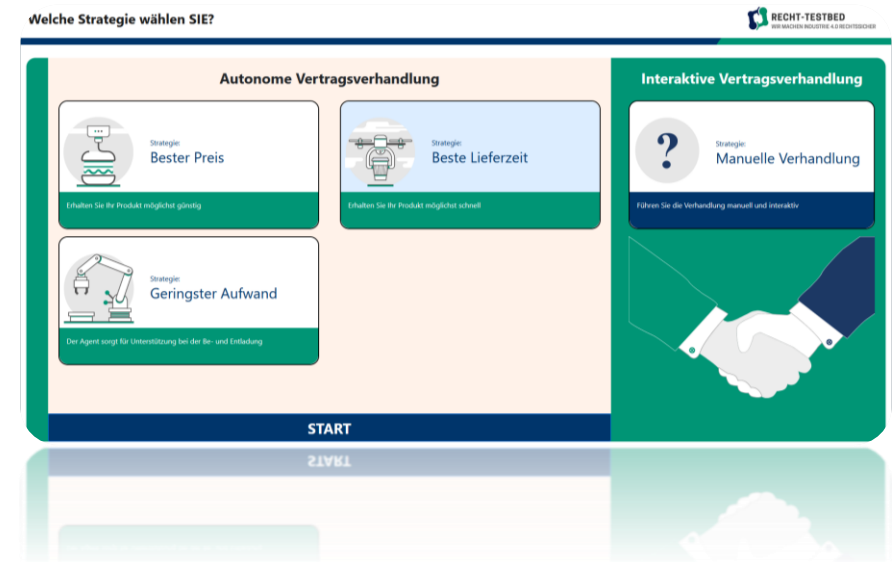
Welche Strategie wählen SIE?

RECHT-TESTBED
WIR MACHEN INDUSTRIE 4.0 RECHTSSICHER

Autonome Vertragsverhandlung

Strategie:
Bester Preis

Erhalten Sie Ihr Produkt möglichst günstig

Strategie:
Beste Lieferzeit

Erhalten Sie Ihr Produkt möglichst schnell

Strategie:
Geringster Aufwand

Der Agent sorgt für Unterstützung bei der Be- und Entladung

START

Interaktive Vertragsverhandlung

Strategie:
Manuelle Verhandlung

Führen Sie die Verhandlung manuell und interaktiv

START